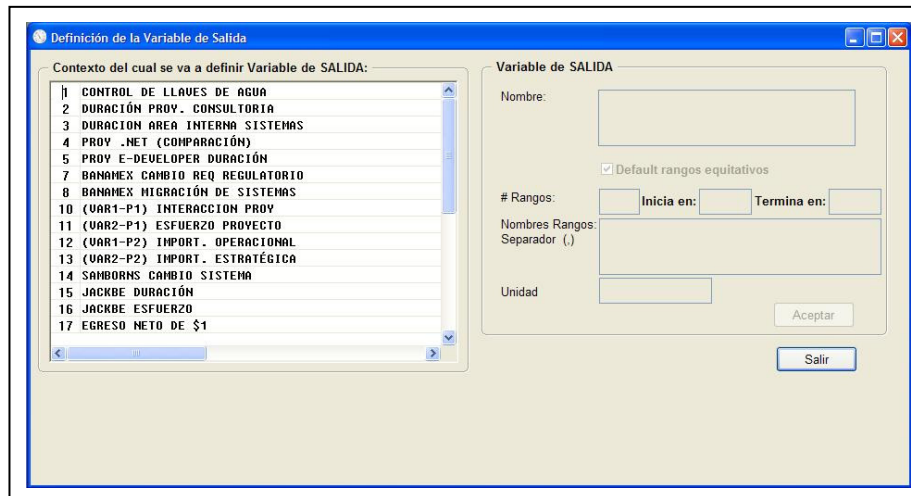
Definición de la Variable de Salida

Contexto del cual se va a definir Variable de SALIDA:

1 CONTROL DE LLAVES DE AGUA
2 DURACIÓN PROY. CONSULTORIA
3 DURACION AREA INTERNA SISTEMAS
4 PROY .NET (COMPARACIÓN)
5 PROY E-DEVELOPER DURACIÓN
7 BANAMEX CAMBIO REQ REGULATORIO
8 BANAMEX MIGRACIÓN DE SISTEMAS
10 (VAR1-P1) INTERACCION PROY
11 (VAR2-P1) ESFUERZO PROYECTO
12 (VAR1-P2) IMPORT. OPERACIONAL
13 (VAR2-P2) IMPORT. ESTRATÉGICA
14 SAMBORNS CAMBIO SISTEMA
15 JACKBE DURACIÓN
16 JACKBE ESFUERZO
17 EGRESO NETO DE $1

Variable de SALIDA

Nombre:

Default rangos equitativos

# Rangos:

Inicia en:

Termina en:

Nombres Rangos: Separador (,)

Unidad

Aceptar

Salir